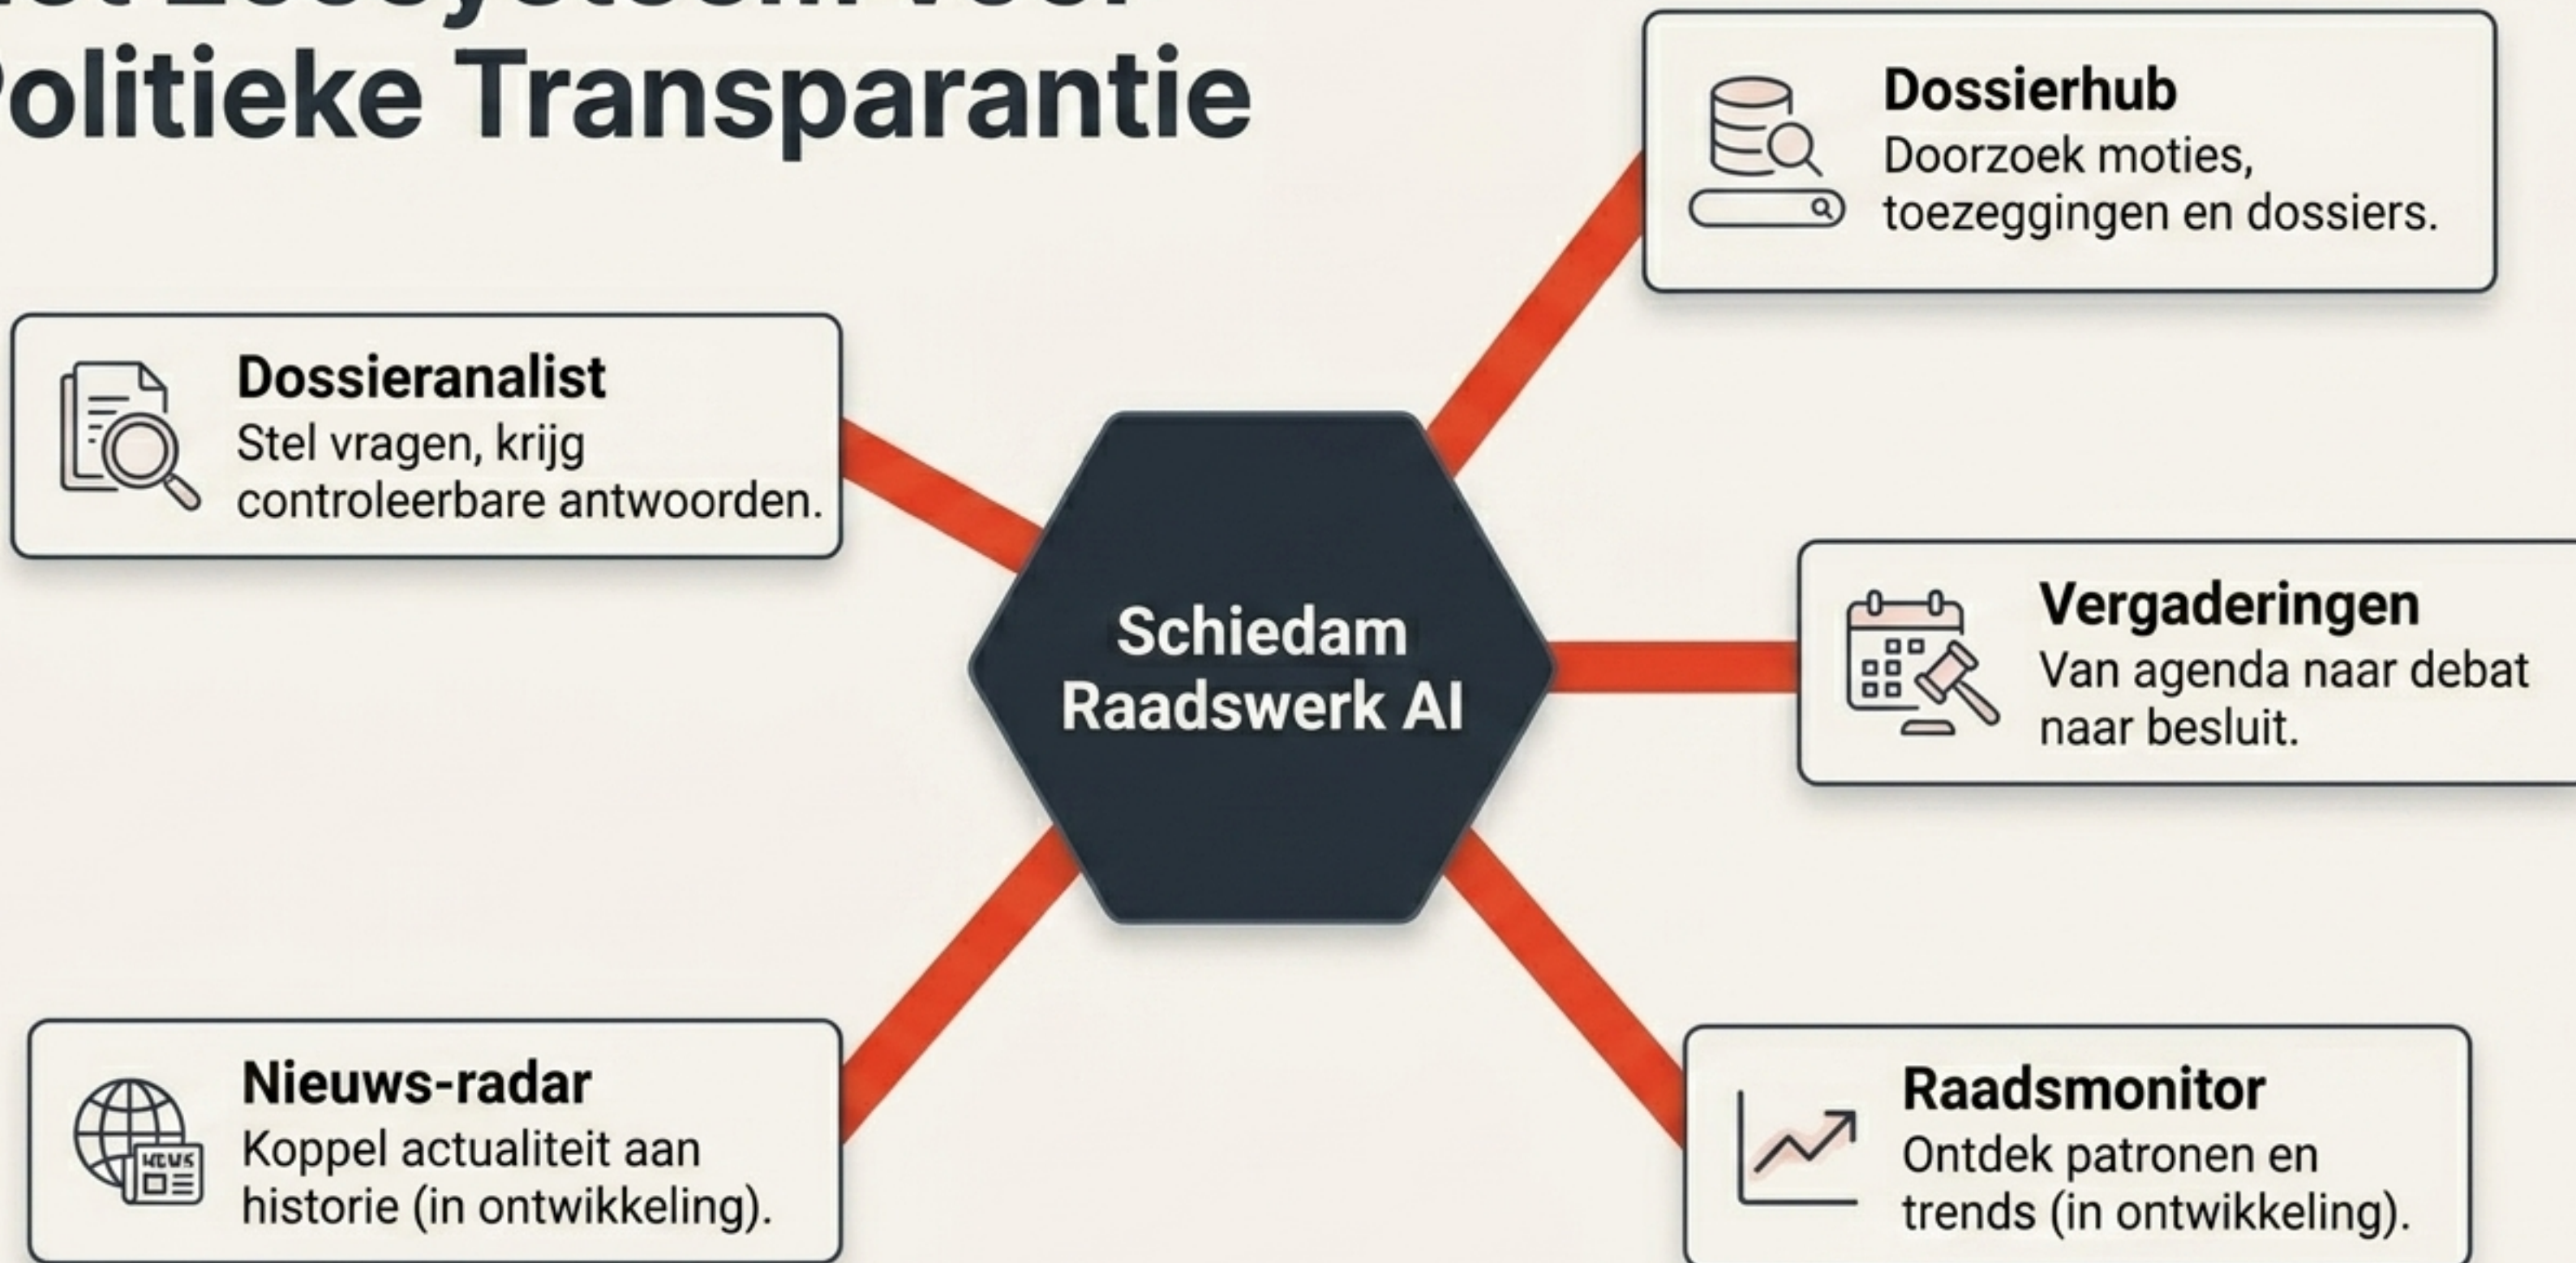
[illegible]
olitieke Transparantie

Dossierhub
Doorzoek moties, toezeggingen en dossiers.

Dossieranalist
Stel vragen, krijg controleerbare antwoorden.

Schiedam Raadswerk AI

Vergaderingen
Van agenda naar debat naar besluit.

Nieuws-radar
Koppel actualiteit aan historie (in ontwikkeling).

NEWS

Raadsmonitor
Ontdek patronen en trends (in ontwikkeling).